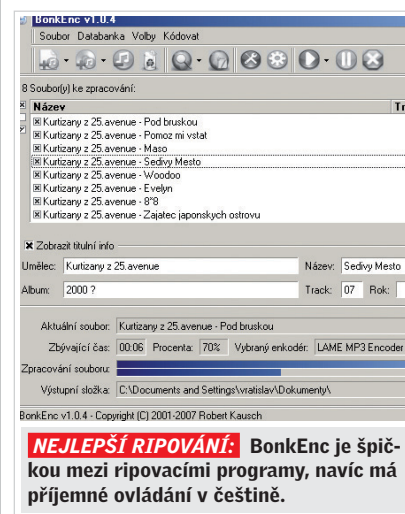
BonkEnc v1.0.4

Soubor Databanka Volby Kódovat

8 Soubor(y) ke zpracování:

Název

Tr

Kurtizany z 25.avenue - Pod bruskou
Kurtizany z 25.avenue - Pomoz mi vstat
Kurtizany z 25.avenue - Maso
Kurtizany z 25.avenue - Sedivy Mesto
Kurtizany z 25.avenue - Woodoo
Kurtizany z 25.avenue - Evelyn
Kurtizany z 25.avenue - 8°8
Kurtizany z 25.avenue - Zajatec japonskych ostrovu

Zobrazit titulní info

Umělec: Kurtizany z 25.avenue
Název: Sedivy Mesto
Album: 2000 ?
Track: 07
Rok:

Aktuální soubor: Kurtizany z 25.avenue - Pod bruskou
Zbývající čas: 00:06 Procenta: 70% Vybraný enkodér: LAME MP3 Encoder
Zpracování souboru:
Výstupní složka: C:\Documents and Settings\vratislav\Dokumenty\

BonkEnc v1.0.4 - Copyright (C) 2001-2007 Robert Kausch

NEJLEPŠÍ RIPOVÁNÍ: BonkEnc je špičkou mezi ripovacími programy, navíc má příjemné ovládání v češtině.